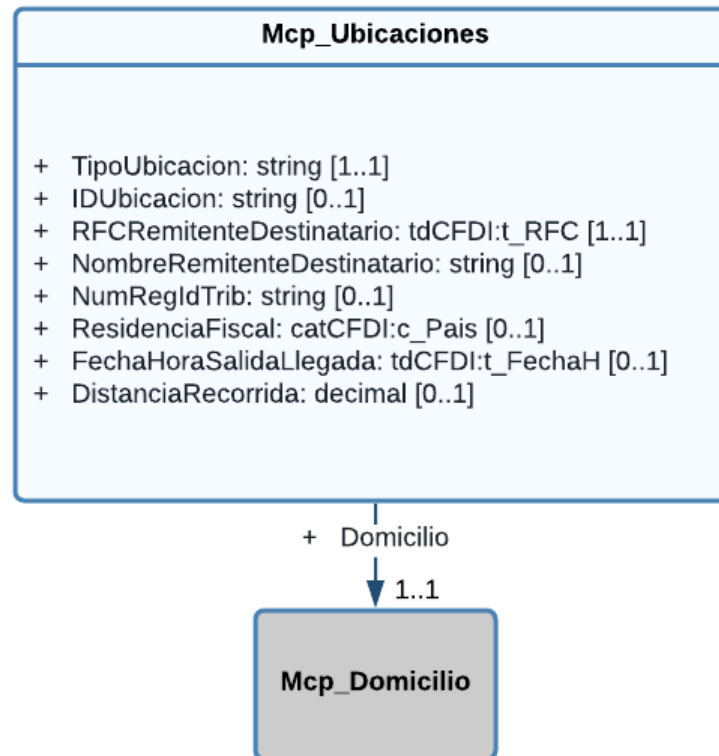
Mcp_Ubicaciones

+ TipoUbicacion: string [1..1]
+ IDUbicacion: string [0..1]
+ RFCRemitenteDestinatario: tdCFDI:t_RFC [1..1]
+ NombreRemitenteDestinatario: string [0..1]
+ NumRegIdTrib: string [0..1]
+ ResidenciaFiscal: catCFDI:c_Pais [0..1]
+ FechaHoraSalidaLlegada: tdCFDI:t_FechaH [0..1]
+ DistanciaRecorrida: decimal [0..1]

+ Domicilio

1..1

Mcp_Domicilio